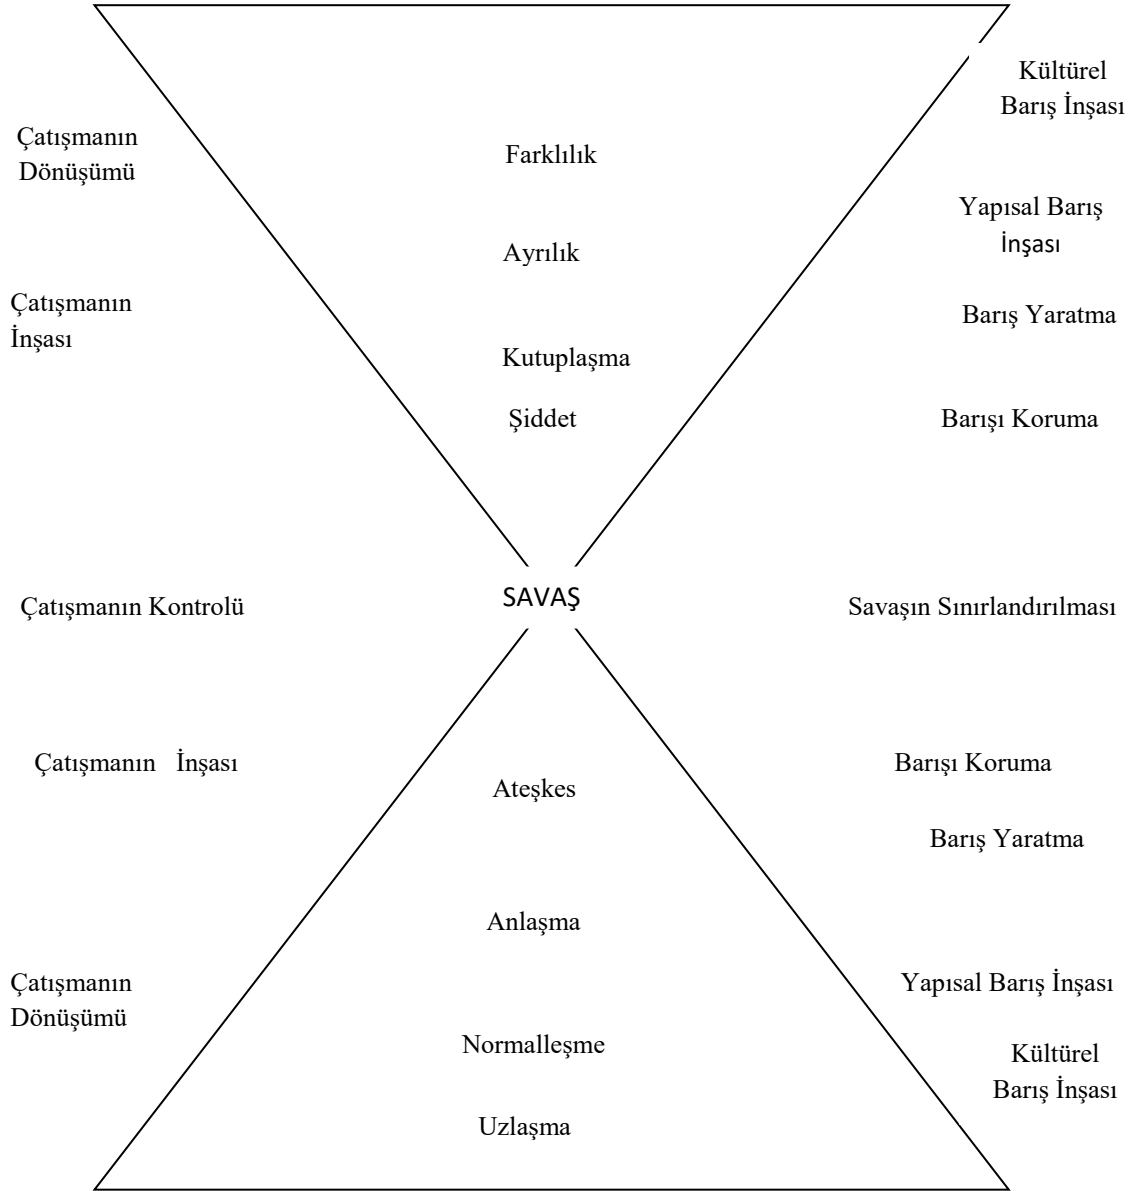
Kültürel Barış İnşası

Çatışmanın Dönüşümü

Farklılık

Yapısal Barış İnşası

Ayrılık

Çatışmanın İnşası

Barış Yaratma

Kutuplaşma

Şiddet

Barışı Koruma

Çatışmanın Kontrolü

SAVAŞ

Savaşın Sınırlandırılması

Çatışmanın İnşası

Barışı Koruma

Ateşkes

Barış Yaratma

Anlaşma

Çatışmanın Dönüşümü

Yapısal Barış İnşası

Normalleşme

Kültürel Barış İnşası

Uzlaşma